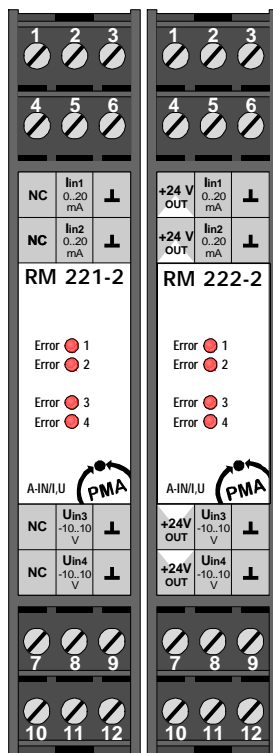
1 2 3
4 5 6

| NC | Iin1 0..20 mA | ⊥ |
|---|---|---|
| NC | Iin2 0..20 mA | ⊥ |

RM 221-2

Error 1
Error 2
Error 3
Error 4

A-IN/I,U
PMA

| NC | Uin3 -10..10 V | ⊥ |
|---|---|---|
| NC | Uin4 -10..10 V | ⊥ |

7 8 9
10 11 12

1 2 3
4 5 6

| +24 V OUT | Iin1 0..20 mA | ⊥ |
|---|---|---|
| +24 V OUT | Iin2 0..20 mA | ⊥ |

RM 222-2

Error 1
Error 2
Error 3
Error 4

A-IN/I,U
PMA

| +24V OUT | Uin3 -10..10 V | ⊥ |
|---|---|---|
| +24V OUT | Uin4 -10..10 V | ⊥ |

7 8 9
10 11 12